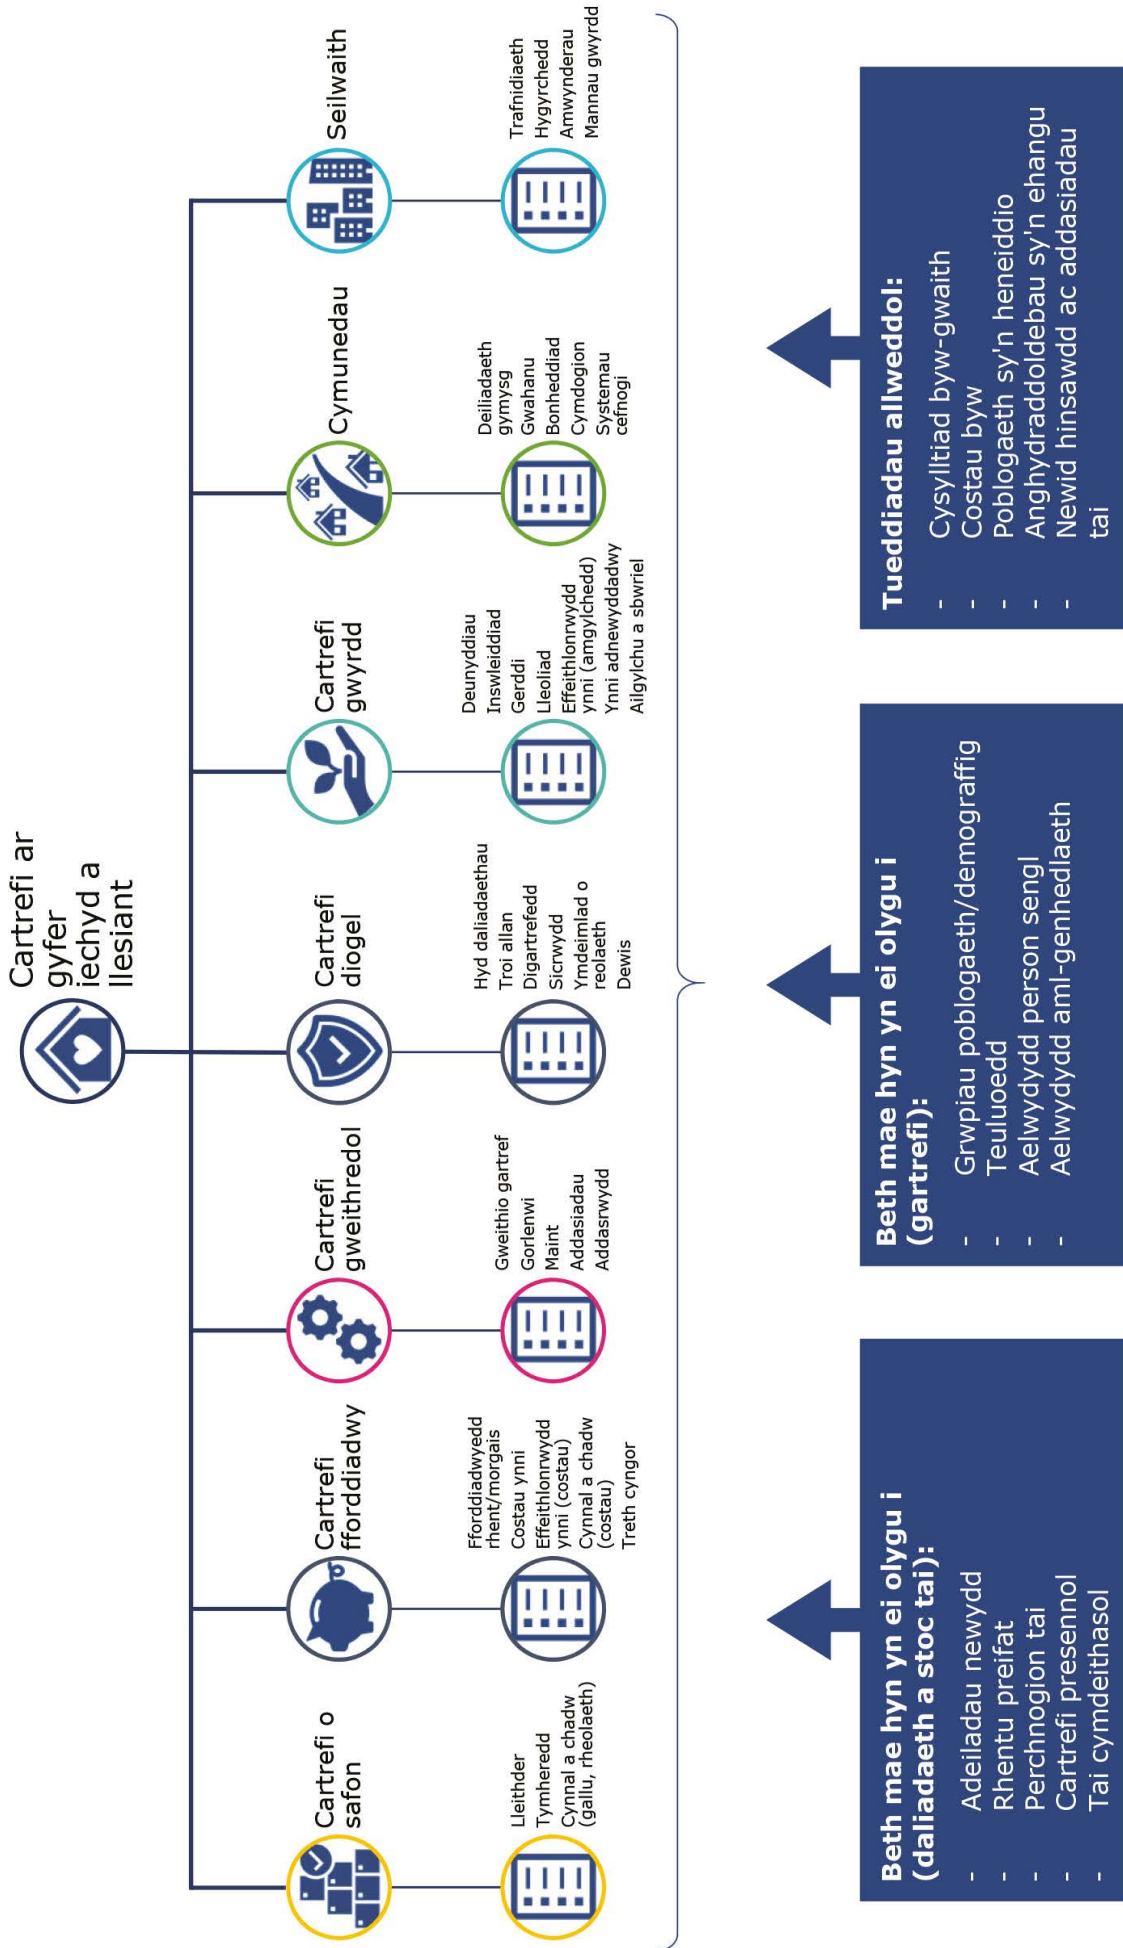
Cartrefi ar gyfer iechyd a llesiant

Cartrefi o safon

Lleithder
Tymheredd
Cynnal a chadw (gallu, rheolaeth)

Cartrefi fforddiadwy

Fforddiadwyedd rhent/morgais
Costau ynni
Effeithlonrwydd ynni (costau)
Cynnal a chadw (costau)
Treth cyngor

Cartrefi gweithredol

Gweithio gartref
Gorlenwi
Maint
Addasiadau
Addasrwydd

Cartrefi diogel

Hyd daliadaethau
Troi allan
Digartrefedd
Sicrwydd
Ymdeimlad o reolaeth
Dewis

Cartrefi gwyrdd

Deunyddiau
Inswleiddiad
Gerddi
Lleoliad
Effeithlonrwydd ynni (amgylchedd)
Ynni adnewyddadwy
Ailgylchu a sbwriel

Cymunedau

Deiliadaeth gymysg
Gwahanu
Bonheddiad
Cymdogion
Systemau cefnogi

Seilwaith

Trafnidiaeth
Hygyrchedd
Amwynderau
Mannau gwyrdd

Beth mae hyn yn ei olygu i (daliadaeth a stoc tai):
- Adeiladau newydd
- Rhentu preifat
- Perchnogion tai
- Cartrefi presennol
- Tai cymdeithasol

Beth mae hyn yn ei olygu i (gartrefi):
- Grwpiau poblogaeth/demograffig
- Teuluoedd
- Aelwydydd person sengl
- Aelwydydd aml-genhedlaeth

Tueddiadau allweddol:
- Cysylltiad byw-gwaith
- Costau byw
- Poblogaeth sy'n heneiddio
- Anghydraddoldebau sy'n ehangu
- Newid hinsawdd ac addasiadau tai